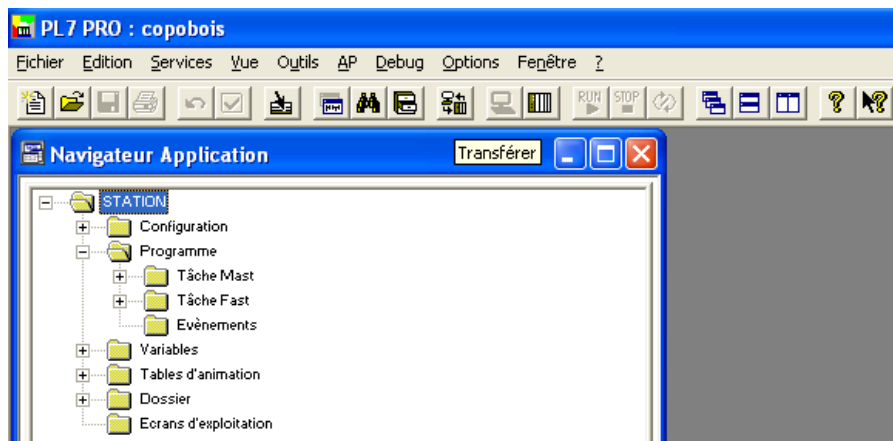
PL7 PRO : copobois

Fichier Edition Services Vue Outils AP Debug Options Fenêtre ?

RUN STOP

Navigateur Application

Transférer

STATION
Configuration
Programme
Tâche Mast
Tâche Fast
Evènements
Variables
Tables d'animation
Dossier
Ecrans d'exploitation